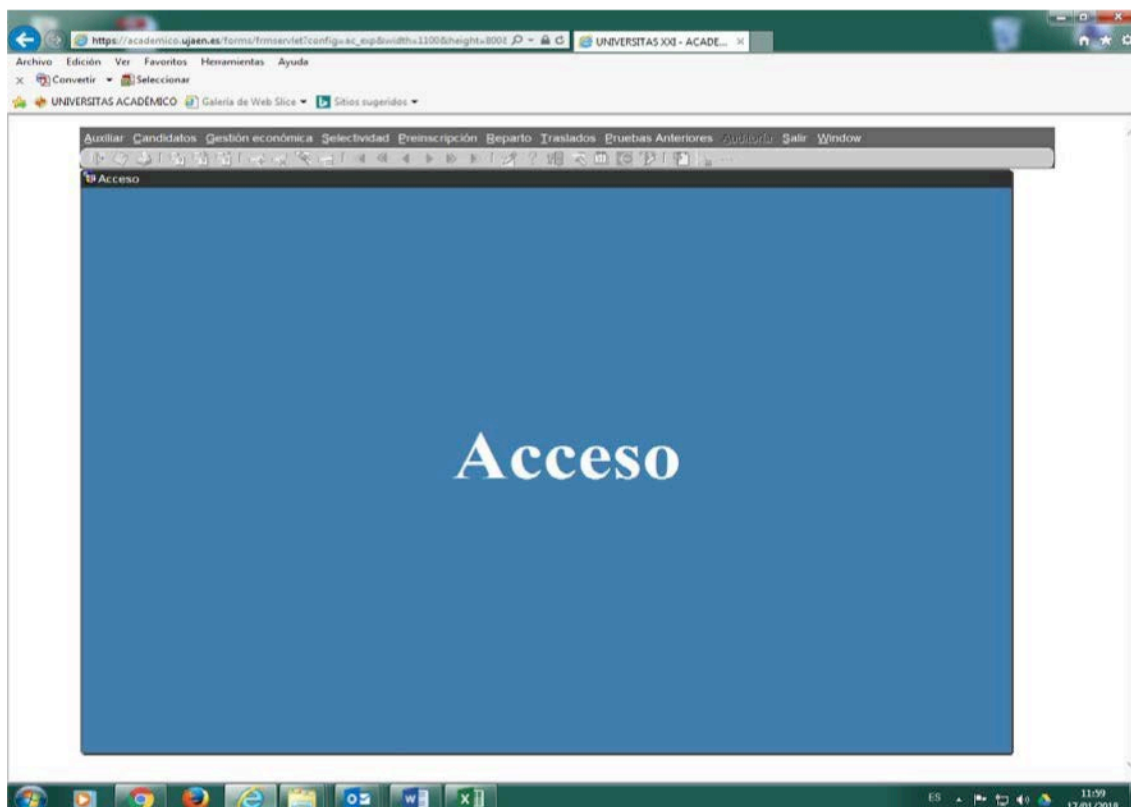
https://academico.ujaen.es/forms/frmservlet?config=ac_esp&width=1100&height=800
UNIVERSITAS XXI - ACADE...

Archivo Edición Ver Favoritos Herramientas Ayuda

Convertir Seleccionar

UNIVERSITAS ACADÉMICO Galería de Web Slice Sitios sugeridos

Auxiliar Candidatos Gestión económica Selectividad Preinscripción Reparto Traslados Pruebas Anteriores Auditoría Salir Window

Acceso

Acceso

ES 11:59 17/01/2018